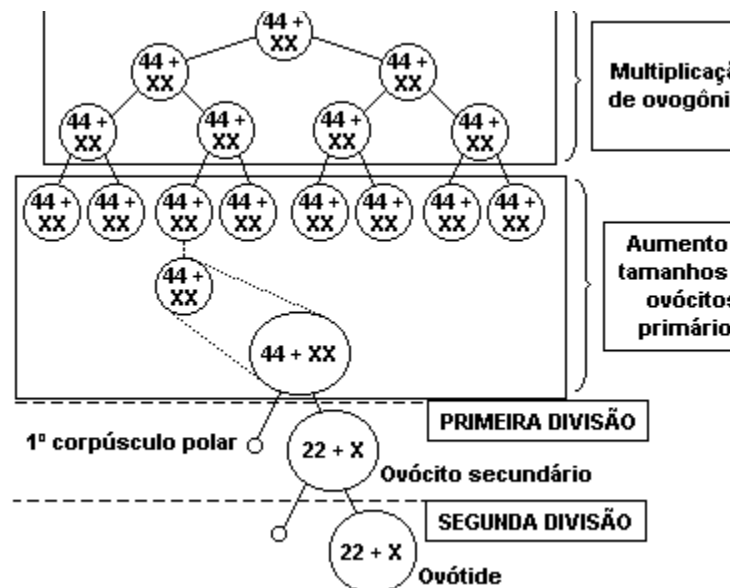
44 + XX

44 + XX

44 + XX

44 + XX

44 + XX

44 + XX

44 + XX

Multiplicaçã de ovogôni

44 + XX

44 + XX

44 + XX

44 + XX

44 + XX

44 + XX

44 + XX

44 + XX

44 + XX

44 + XX

Aumento tamanhos ovócitos primário

PRIMEIRA DIVISÃO

1º corpúsculo polar

22 + X

Ovócito secundário

SEGUNDA DIVISÃO

22 + X

Ovótide